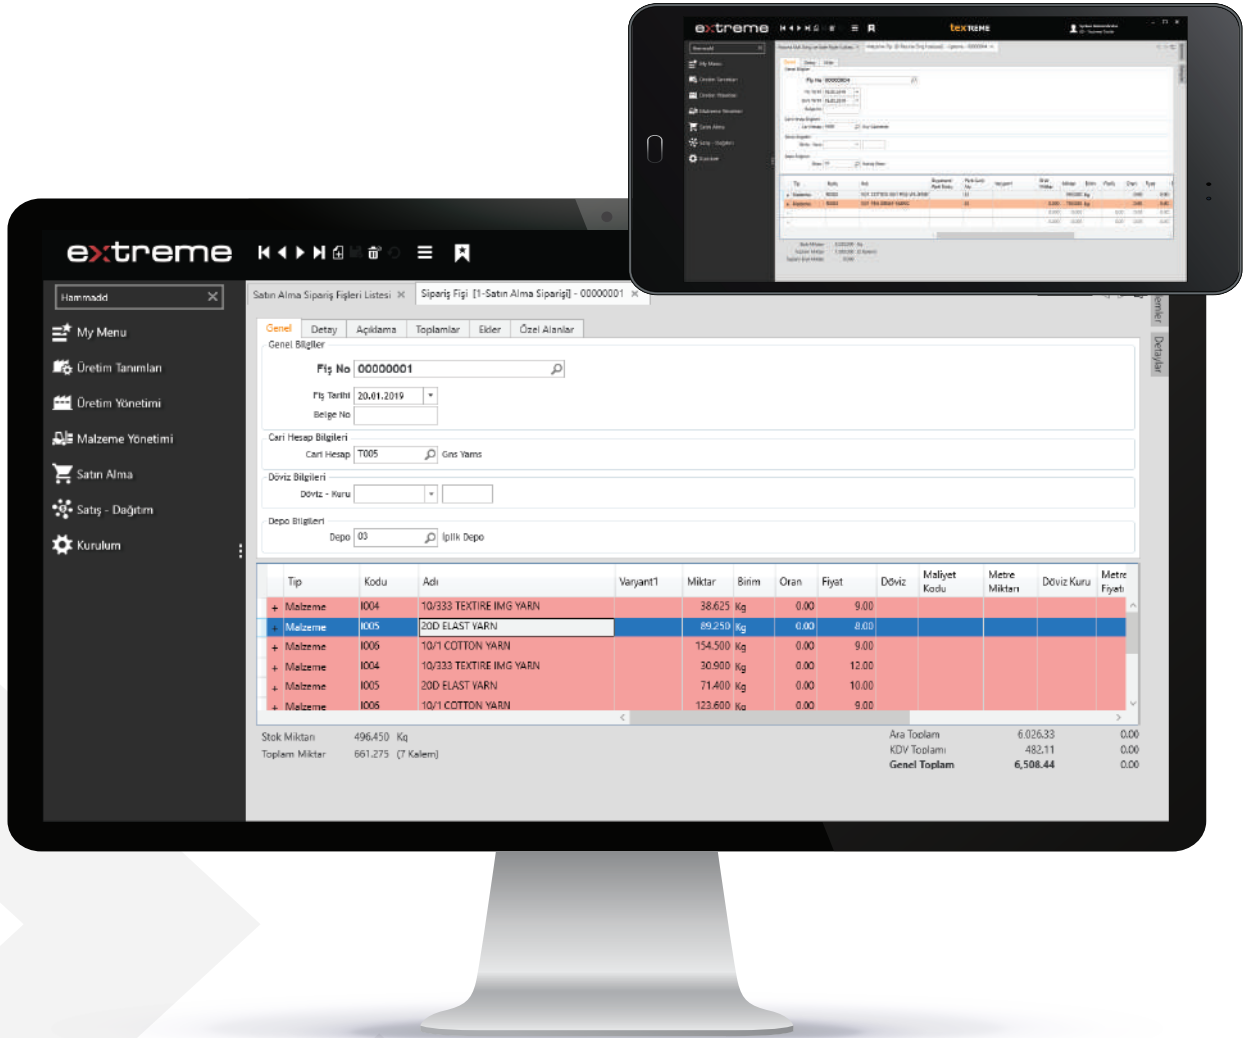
extreme

Hammadd

My Menu
Üretim Tanımları
Üretim Yönetimi
Malzeme Yönetimi
Satın Alma
Satış - Dağıtım
Kurulum

Satın Alma Sipariş Fişleri Listesi ✕ | Sipariş Fişi [1-Satın Alma Siparişi] - 00000001 ✕

Genel | Detay | Açıklama | Toplamlar | Ekler | Özel Alanlar

Genel Bilgiler
Fiş No 00000001
Fiş Tarihi 20.01.2019
Belge No

Cari Hesap Bilgileri
Cari Hesap T005 Gns Yarns

Döviz Bilgileri
Döviz - Kuru

Depo Bilgileri
Depo 03 İplik Depo

| Tip | Kodu | Adı | Varyant1 | Miktar | Birim | Oran | Fiyat | Döviz | Maliyet Kodu | Metre Miktarı | Döviz Kuru | Metre Fiyatı |
|---|---|---|---|---|---|---|---|---|---|---|---|---|
| + Malzeme | I004 | 10/333 TEXTIRE IMG YARN | | 38.625 | Kg | 0.00 | 9.00 | | | | | |
| + Malzeme | I005 | 20D ELAST YARN | | 89.250 | Kg | 0.00 | 8.00 | | | | | |
| + Malzeme | I006 | 10/1 COTTON YARN | | 154.500 | Kg | 0.00 | 9.00 | | | | | |
| + Malzeme | I004 | 10/333 TEXTIRE IMG YARN | | 30.900 | Kg | 0.00 | 12.00 | | | | | |
| + Malzeme | I005 | 20D ELAST YARN | | 71.400 | Kg | 0.00 | 10.00 | | | | | |
| + Malzeme | I006 | 10/1 COTTON YARN | | 123.600 | Kg | 0.00 | 9.00 | | | | | |

Stok Miktarı 496.450 Kg
Toplam Miktar 661.275 (7 Kalem)

Ara Toplam 6,026.33 0.00
KDV Toplamı 482.11 0.00
Genel Toplam 6,508.44 0.00

Detaylar

extreme
textreme